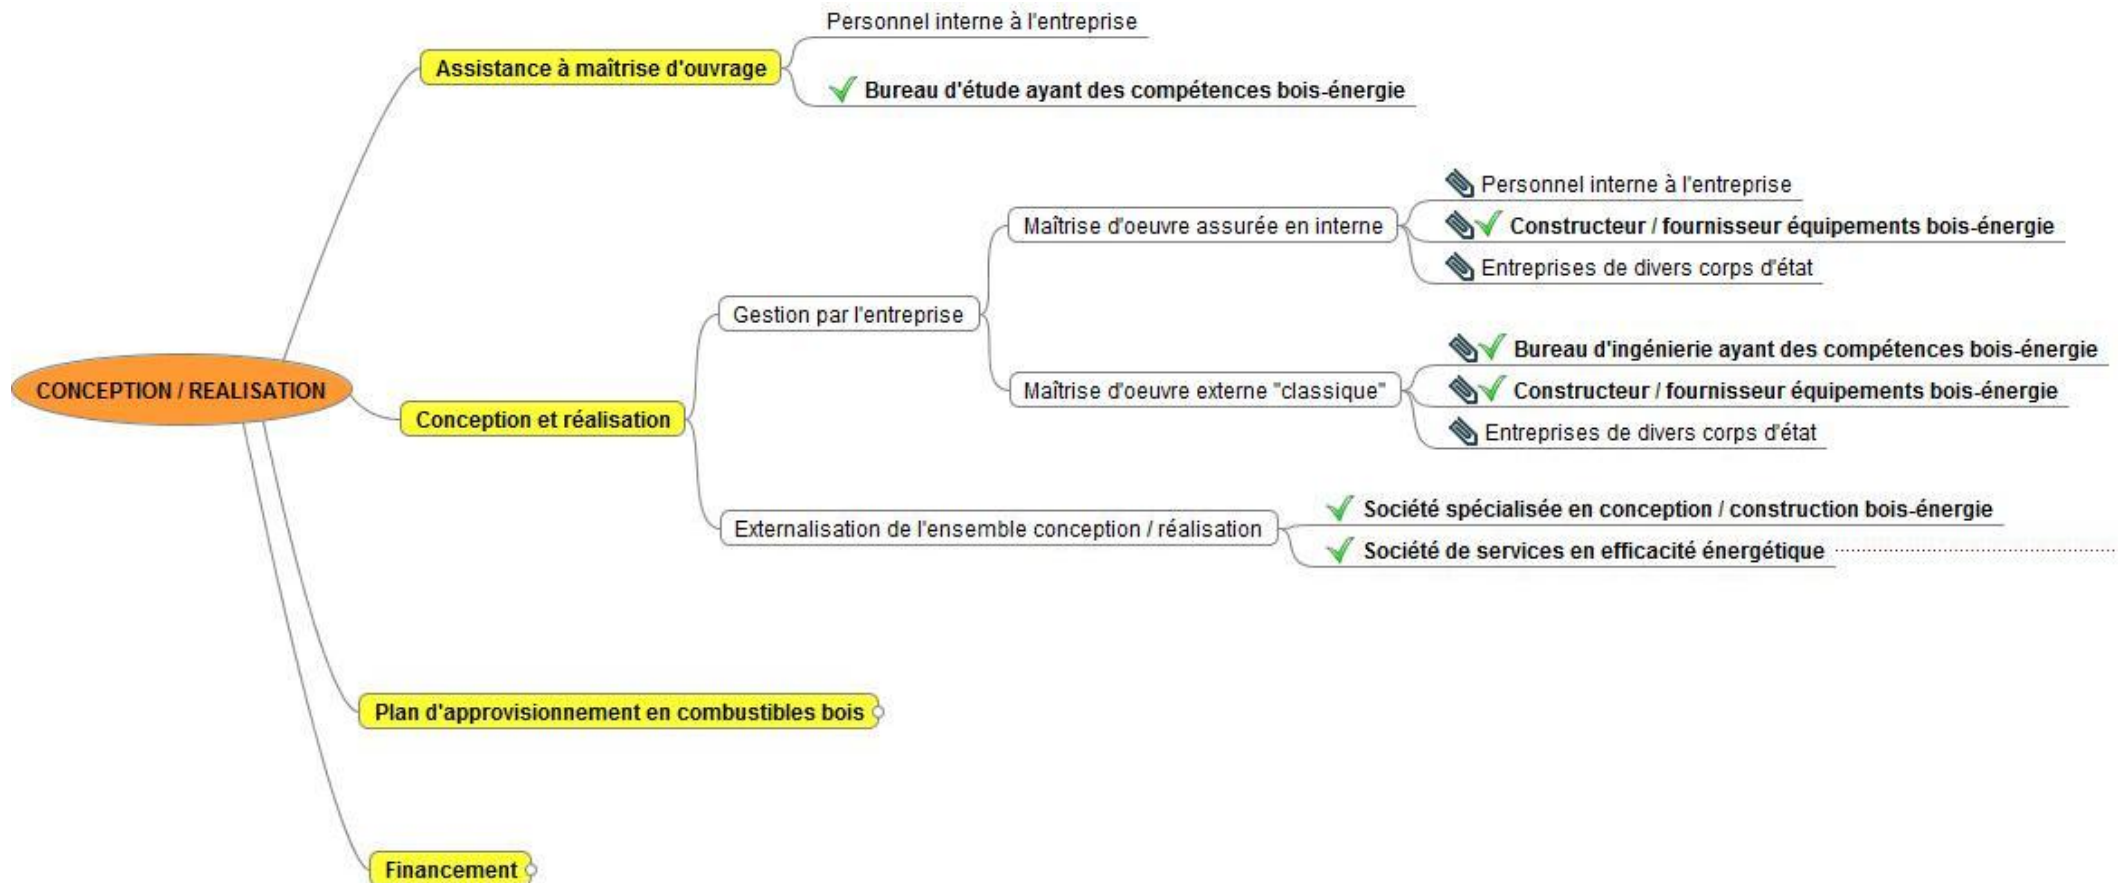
CONCEPTION / REALISATION

Assistance à maîtrise d'ouvrage

Personnel interne à l'entreprise

Bureau d'étude ayant des compétences bois-énergie

Conception et réalisation

Gestion par l'entreprise

Maîtrise d'oeuvre assurée en interne

Personnel interne à l'entreprise

Constructeur / fournisseur équipements bois-énergie

Entreprises de divers corps d'état

Maîtrise d'oeuvre externe "classique"

Bureau d'ingénierie ayant des compétences bois-énergie

Constructeur / fournisseur équipements bois-énergie

Entreprises de divers corps d'état

Externalisation de l'ensemble conception / réalisation

Société spécialisée en conception / construction bois-énergie

Société de services en efficacité énergétique

Plan d'approvisionnement en combustibles bois

Financement